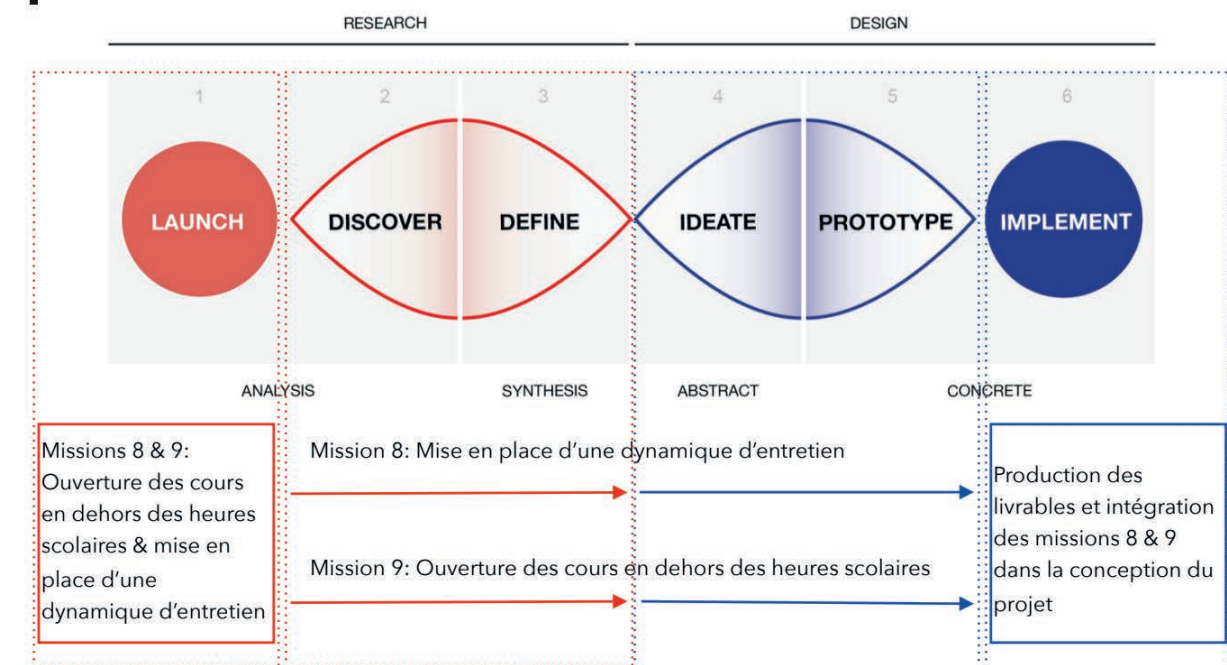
RESEARCH

DESIGN

1
LAUNCH

2
DISCOVER

3
DEFINE

4
IDEATE

5
PROTOTYPE

6
IMPLEMENT

ANALYSIS

SYNTHESIS

ABSTRACT

CONCRETE

Missions 8 & 9: Ouverture des cours en dehors des heures scolaires & mise en place d'une dynamique d'entretien

Mission 8: Mise en place d'une dynamique d'entretien

Mission 9: Ouverture des cours en dehors des heures scolaires

Production des livrables et intégration des missions 8 & 9 dans la conception du projet